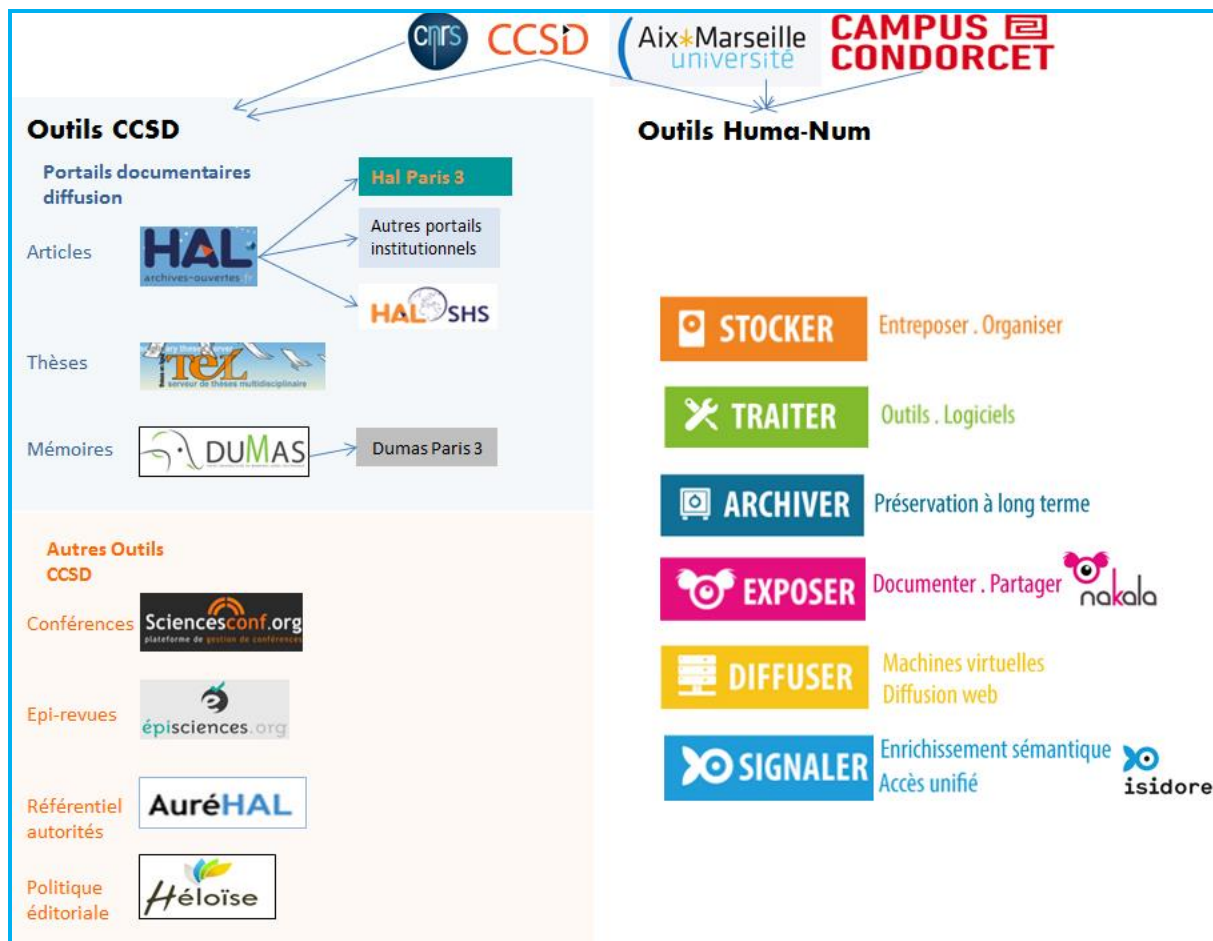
cnrs CCSD Aix*Marseille université CAMPUS CONDORCET

Outils CCSD

Portails documentaires diffusion

Articles HAL archives-ouvertes.fr

Hal Paris 3

Autres portails institutionnels

HAL SHS

Thèses TEL serveur de thèses multidisciplinaire

Mémoires DUMAS

Dumas Paris 3

Autres Outils CCSD

Conférences Sciencesconf.org plateforme de gestion de conférences

Epi-revues épisciences.org

Référentiel autorités AuréHAL

Politique éditoriale Héloïse

Outils Huma-Num

STOCKER Entreposer . Organiser

TRAITER Outils . Logiciels

ARCHIVER Préservation à long terme

EXPOSER Documenter . Partager nakala

DIFFUSER Machines virtuelles Diffusion web

SIGNALER Enrichissement sémantique Accès unifié isidore